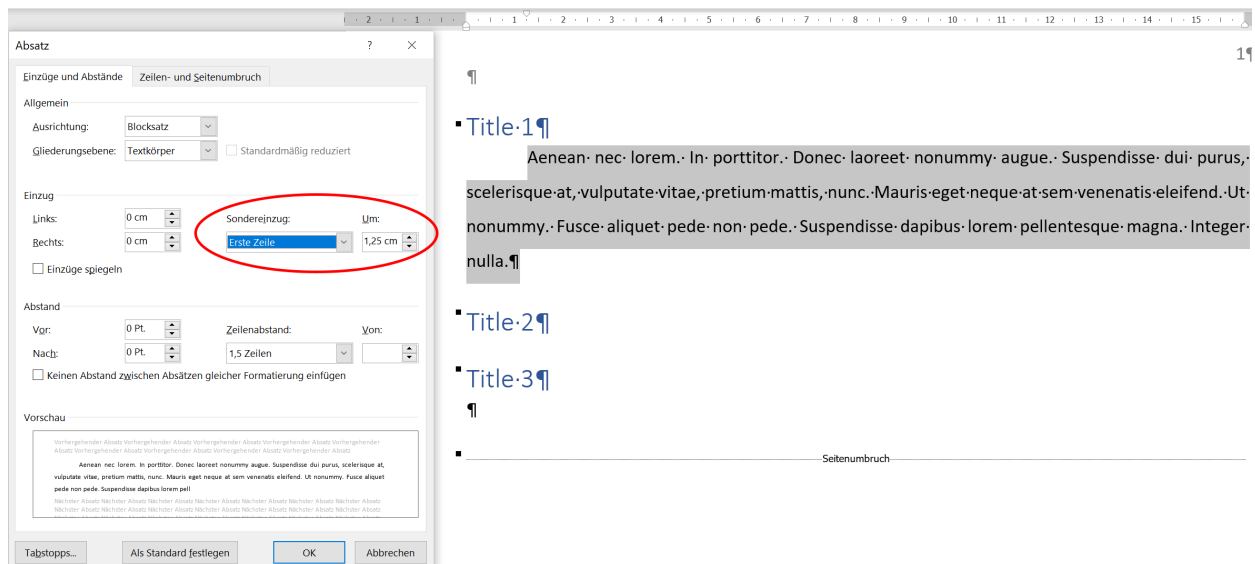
Absatz ? ×

Einzüge und Abstände | Zeilen- und Seitenumbruch

Allgemein

Ausrichtung: Blocksatz

Gliederungsebene: Textkörper

Standardmäßig reduziert

Einzug

Links: 0 cm

Rechts: 0 cm

Sondereinzug: Erste Zeile

Um: 1,25 cm

Einzüge spiegeln

Abstand

Vor: 0 Pt.

Nach: 0 Pt.

Zeilenabstand: 1,5 Zeilen

Von:

Keinen Abstand zwischen Absätzen gleicher Formatierung einfügen

Vorschau

Vorhergehender Absatz Vorhergehender Absatz Vorhergehender Absatz Vorhergehender Absatz Vorhergehender Absatz Vorhergehender Absatz Vorhergehender Absatz Vorhergehender Absatz Vorhergehender Absatz

Aenean nec lorem. In porttitor. Donec laoreet nonummy augue. Suspendisse dui purus, scelerisque at, vulputate vitae, pretium mattis, nunc. Mauris eget neque at sem venenatis eleifend. Ut nonummy. Fusce aliquet pede non pede. Suspendisse dapibus lorem pell

Nächster Absatz Nächster Absatz Nächster Absatz Nächster Absatz Nächster Absatz Nächster Absatz Nächster Absatz Nächster Absatz Nächster Absatz Nächster Absatz Nächster Absatz Nächster Absatz Nächster Absatz Nächster Absatz Nächster Absatz Nächster Absatz Nächster Absatz Nächster Absatz

Tabstopps... | Als Standard festlegen | OK | Abbrechen

¶

Title·1¶

Aenean· nec· lorem.· In· porttitor.· Donec· laoreet· nonummy· augue.· Suspendisse· dui· purus,· scelerisque·at,·vulputate·vitae,·pretium·mattis,·nunc.·Mauris·eget·neque·at·sem·venenatis·eleifend.·Ut· nonummy.· Fusce· aliquet· pede· non· pede.· Suspendisse· dapibus· lorem· pellentesque· magna.· Integer· nulla.¶

Title·2¶

Title·3¶

¶

Seitenumbruch

1¶